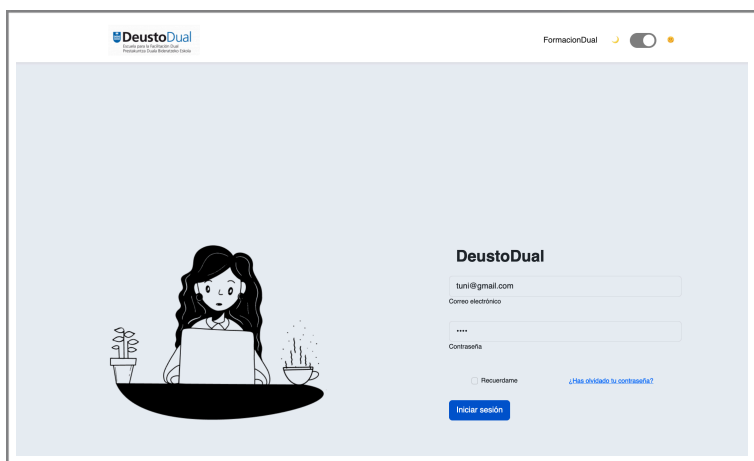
DeustoDual
Escuela para la Facilitación Dual
Prestakuntza Duala Bideratzeko Eskola

FormacionDual

DeustoDual

tuni@gmail.com
Correo electrónico

••••
Contraseña

Recuerdame
¿Has olvidado tu contraseña?

Iniciar sesión